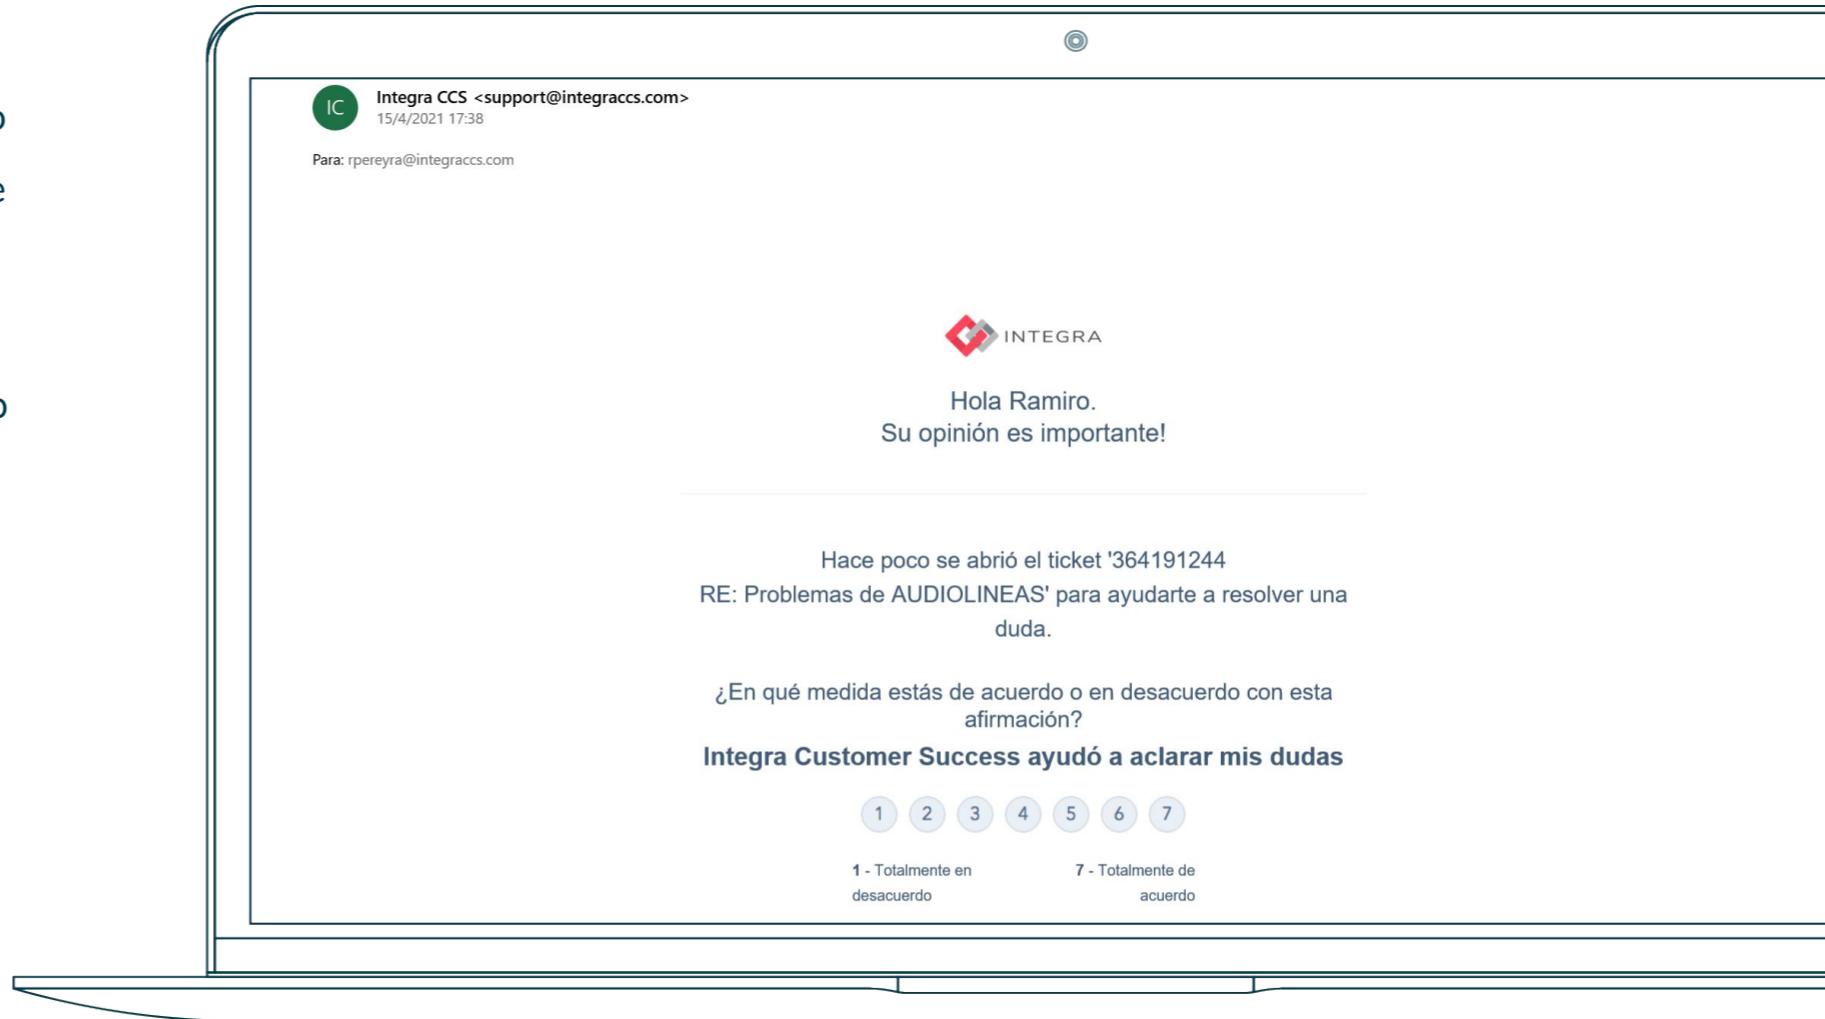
o

e

o

IC

Integra CCS <support@integraccs.com>
15/4/2021 17:38

Para: rpereyra@integraccs.com

INTEGRA

Hola Ramiro.
Su opinión es importante!

Hace poco se abrió el ticket '364191244 RE: Problemas de AUDIOLINEAS' para ayudarte a resolver una duda.

¿En qué medida estás de acuerdo o en desacuerdo con esta afirmación?

Integra Customer Success ayudó a aclarar mis dudas

1 2 3 4 5 6 7

1 - Totalmente en desacuerdo

7 - Totalmente de acuerdo